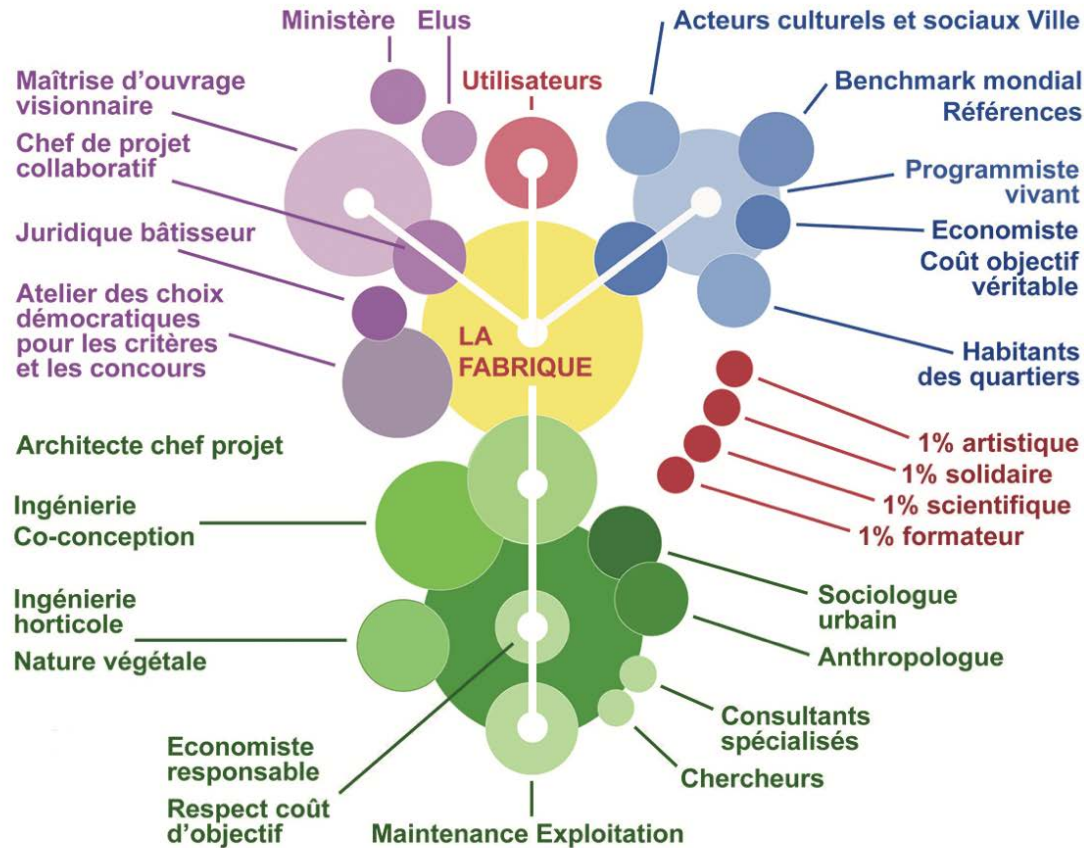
Ministère
Elus
Utilisateurs
Acteurs culturels et sociaux Ville
Maîtrise d'ouvrage visionnaire
Benchmark mondial
Références
Chef de projet collaboratif
Programmiste vivant
Juridique bâtisseur
Economiste
Coût objectif véritable
Atelier des choix démocratiques pour les critères et les concours
LA FABRIQUE
Habitants des quartiers
1% artistique
Architecte chef projet
1% solidaire
1% scientifique
Ingénierie Co-conception
1% formateur
Sociologue urbain
Ingénierie horticole
Nature végétale
Anthropologue
Consultants spécialisés
Economiste responsable
Chercheurs
Respect coût d'objectif
Maintenance Exploitation